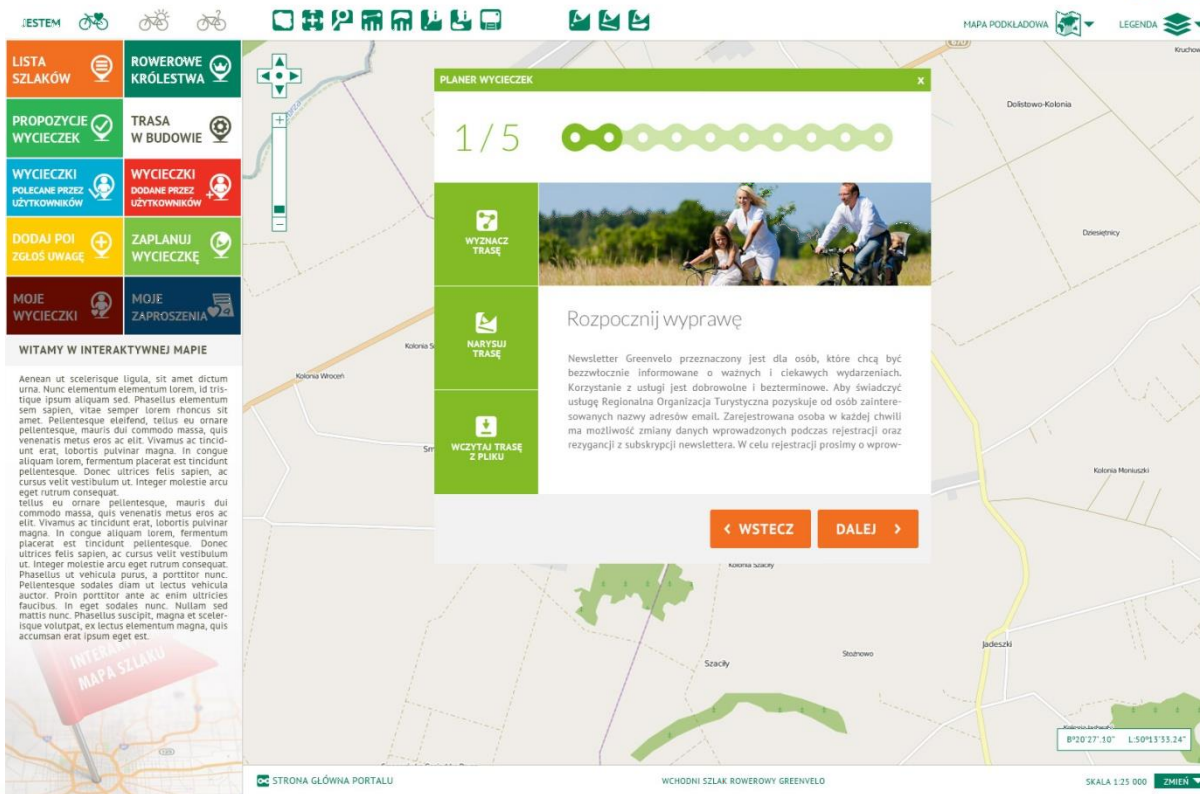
JESTEM

MAPA PODKŁADOWA

LEGENDA

LISTA SZLAKÓW

ROWEROWE KRÓLESTWA

PROPOZYCJE WYCIECZEK

TRASA W BUDOWIE

WYCIECZKI POLECANE PRZEZ UŻYTKOWNIKÓW

WYCIECZKI DODANE PRZEZ UŻYTKOWNIKÓW

DODAJ POI ZGŁOŚ UWAGĘ

ZAPLANUJ WYCIECZKĘ

MOJE WYCIECZKI

MOJE ZAPROSZENIA

WITAMY W INTERAKTYWNEJ MAPIE

Aenean ut scelerisque ligula, sit amet dictum urna. Nunc elementum elementum lorem, id tristique ipsum aliquam sed. Phasellus elementum sem sapien, vitae semper lorem rhoncus sit amet. Pellentesque eleifend, tellus eu ornare pellentesque, mauris dui commodo massa, quis venenatis metus eros ac elit. Vivamus ac tincidunt erat, lobortis pulvinar magna. In congue aliquam lorem, fermentum placerat est tincidunt pellentesque. Donec ultrices felis sapien, ac cursus velit vestibulum ut. Integer molestie arcu eget rutrum consequat.
tellus eu ornare pellentesque, mauris dui commodo massa, quis venenatis metus eros ac elit. Vivamus ac tincidunt erat, lobortis pulvinar magna. In congue aliquam lorem, fermentum placerat est tincidunt pellentesque. Donec ultrices felis sapien, ac cursus velit vestibulum ut. Integer molestie arcu eget rutrum consequat. Phasellus ut vehicula purus, a porttitor nunc. Pellentesque sodales diam ut lectus vehicula auctor. Proin porttitor ante ac enim ultricies faucibus. In eget sodales nunc. Nullam sed mattis nunc. Phasellus suscipit, magna et scelerisque volutpat, ex lectus elementum magna, quis accumsan erat ipsum eget est.

INTERAKTYWNA MAPA SZLAKU

PLANER WYCIECZEK
x

1/5

WYZNACZ TRASĘ

NARYSUJ TRASĘ

WCZYTAJ TRASĘ Z PLIKU

Rozpocznij wyprawę

Newsletter Greenvelo przeznaczony jest dla osób, które chcą być bezzwłocznie informowane o ważnych i ciekawych wydarzeniach. Korzystanie z usługi jest dobrowolne i bezterminowe. Aby świadczyć usługę Regionalna Organizacja Turystyczna pozyskuje od osób zainteresowanych nazwy adresów email. Zarejestrowana osoba w każdej chwili ma możliwość zmiany danych wprowadzonych podczas rejestracji oraz rezygancji z subskrypcji newslettera. W celu rejestracji prosimy o wprow-

‹ WSTECZ

DALEJ ›

Kruchow
Dolistowo-Kolonia
Dziesiętnicy
Kolonia S
Kolonia Wroceń
Sm
Kolonia Moniuszki
Kolonia Szaciły
Jadeszki
Szaciły
Stożnowo

B°20'27."10" L:50°13'33.24"

STRONA GŁÓWNA PORTALU

WSCHODNI SZLAK ROWEROWY GREENVELO

SKALA 1:25 000
ZMIEŃ